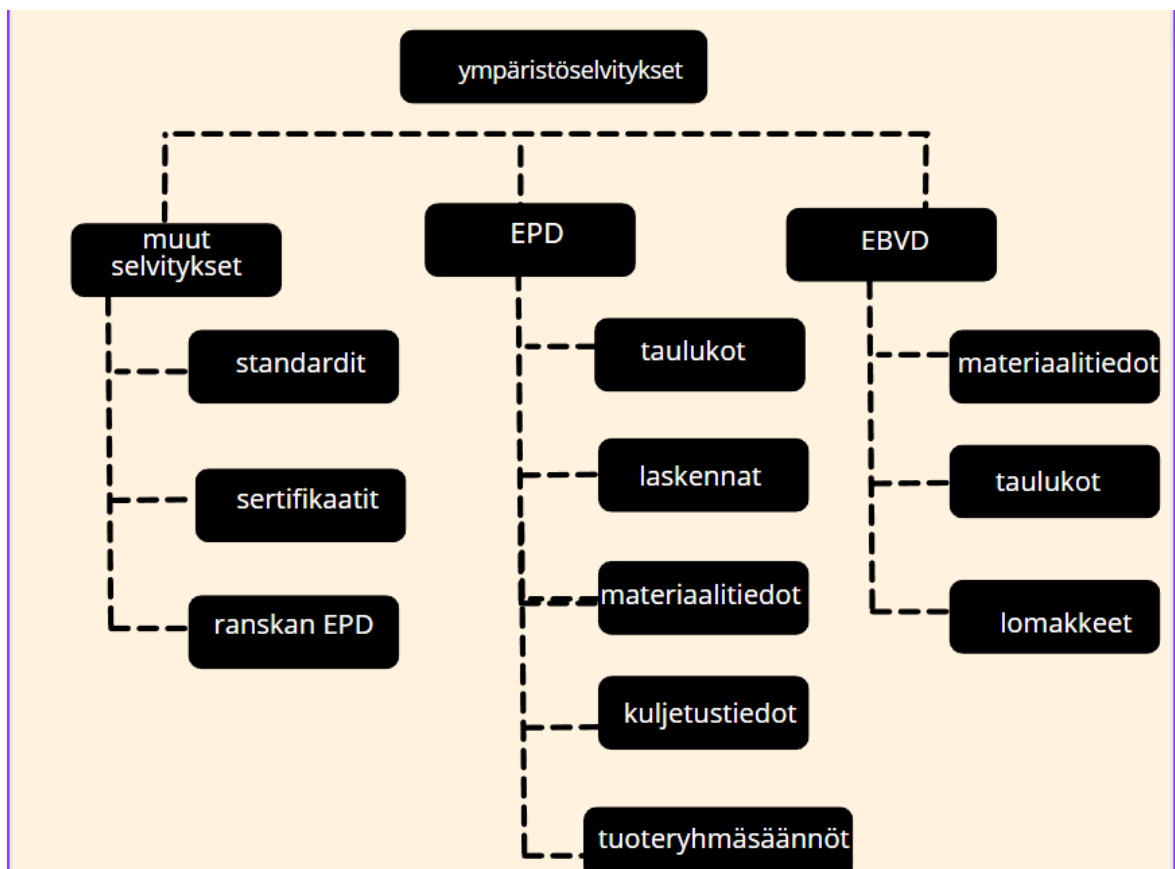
ympäristöselvitykset

muut selvitykset

standardit

sertifikaatit

ranskan EPD

EPD

taulukot

laskennat

materiaalitiedot

kuljetustiedot

tuoteryhmäsäännöt

EBVD

materiaalitiedot

taulukot

lomakkeet